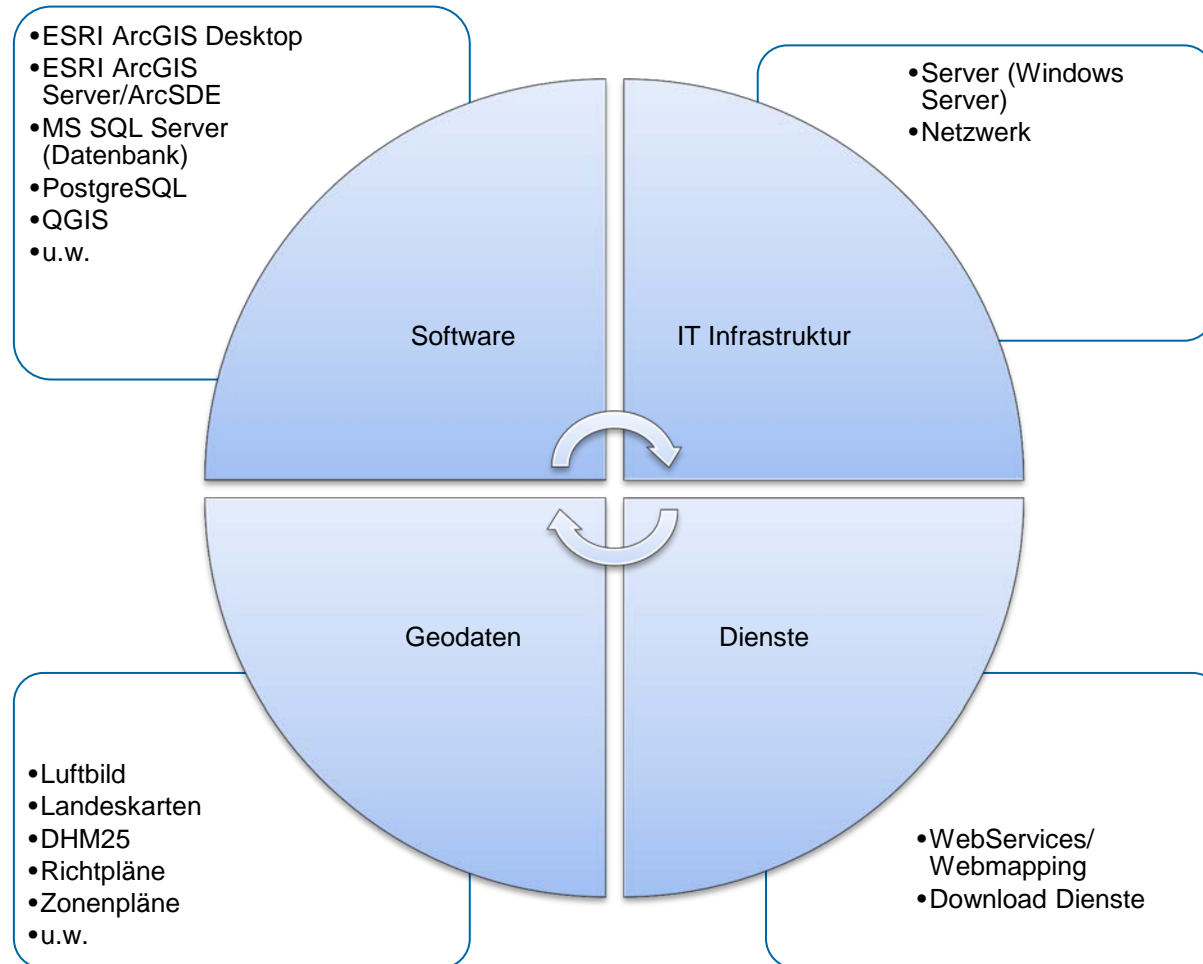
•ESRI ArcGIS Desktop
•ESRI ArcGIS Server/ArcSDE
•MS SQL Server (Datenbank)
•PostgreSQL
•QGIS
•u.w.

•Server (Windows Server)
•Netzwerk

Software

IT Infrastruktur

Geodaten

Dienste

•Luftbild
•Landeskarten
•DHM25
•Richtpläne
•Zonenpläne
•u.w.

•WebServices/ Webmapping
•Download Dienste